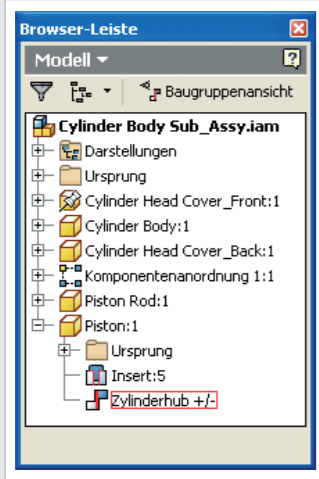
Browser-Leiste
Modell ▾
Baugruppenansicht
Cylinder Body Sub_Assy.iam
Darstellungen
Ursprung
Cylinder Head Cover_Front:1
Cylinder Body:1
Cylinder Head Cover_Back:1
Komponentenanordnung 1:1
Piston Rod:1
Piston:1
Ursprung
Insert:5
Zylinderhub +/-